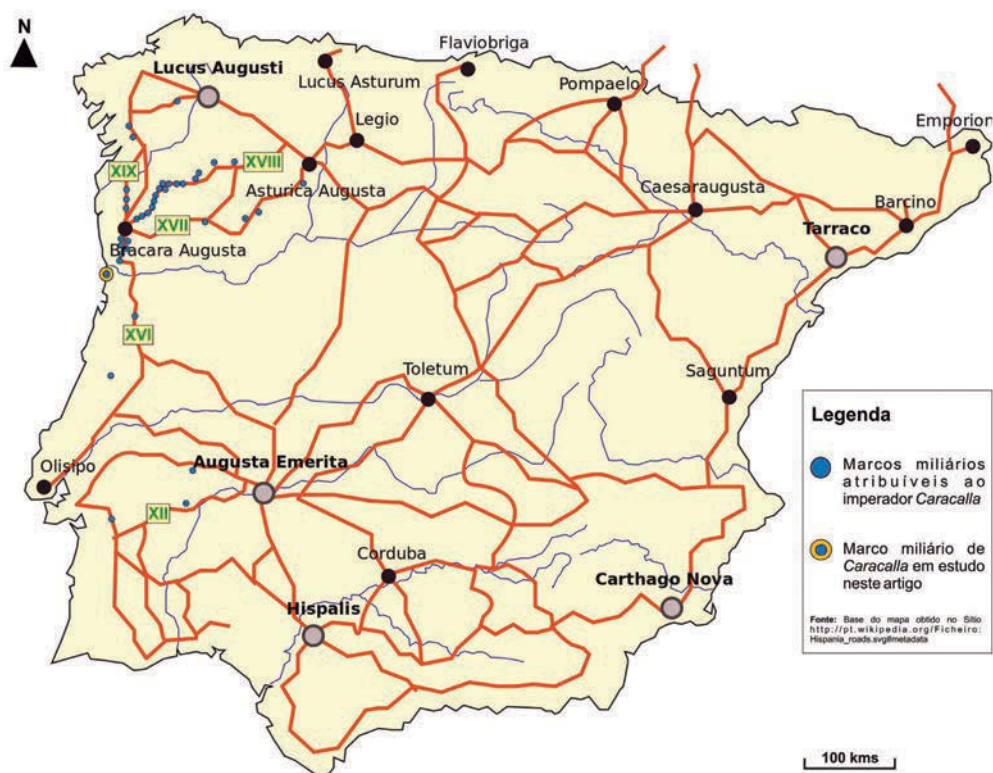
N

Lucus Augusti

Lucus Asturum

Flaviobriga

Pompaelo

Legio

Emporion

XIX

XVIII

Asturica Augusta

Caesaraugusta

Barcino

XVII

Bracara Augusta

Tarraco

XVI

Toletum

Saguntum

Olisipo

Augusta Emerita

XII

Corduba

Carthago Nova

Hispalis

Legenda

Marcos miliários atribuíveis ao imperador *Caracalla*

Marco miliário de *Caracalla* em estudo neste artigo

Fonte: Base do mapa obtido no Sítio http://pt.wikipedia.org/Ficheiro:Hispania_roads.svg#metadata

100 kms